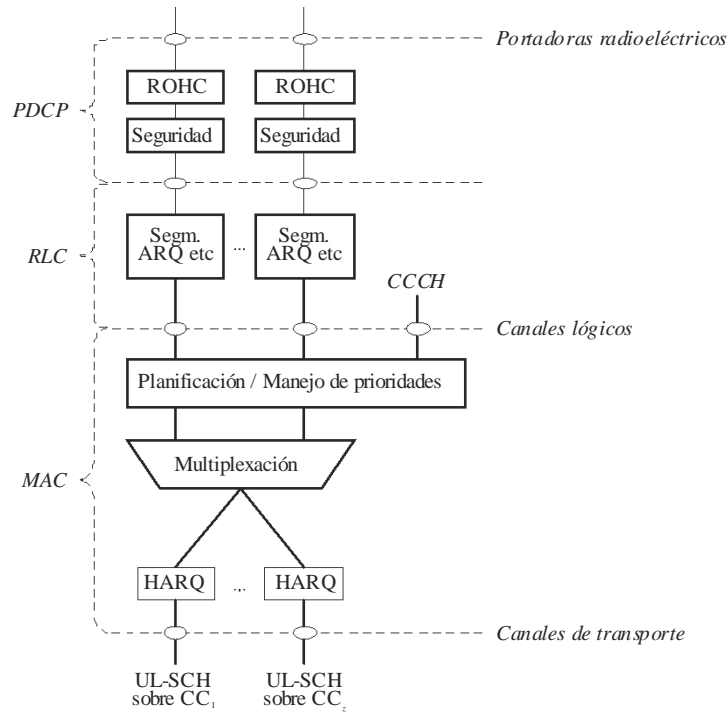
Portadoras radioeléctricos

PDCP

ROHC

ROHC

Seguridad

Seguridad

RLC

Segm. ARQ etc

...

Segm. ARQ etc

CCCH

Canales lógicos

Planificación / Manejo de prioridades

MAC

Multiplexación

HARQ

...

HARQ

Canales de transporte

UL-SCH sobre $CC_1$

UL-SCH sobre $CC_z$